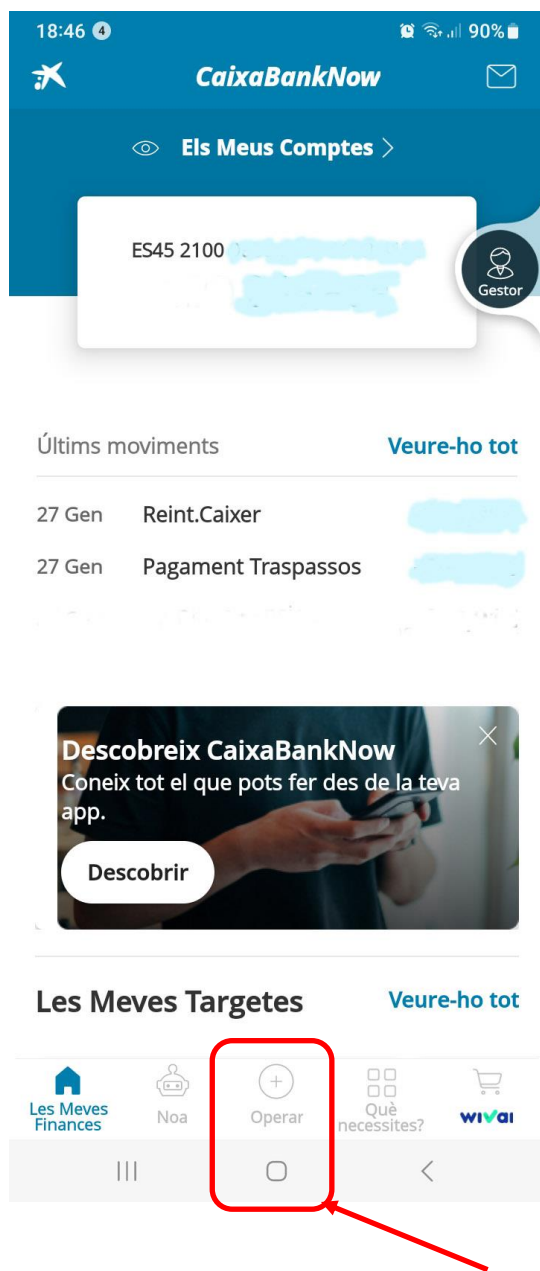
18:46 4 90%

CaixaBankNow

Els Meus Comptes >

ES45 2100 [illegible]

Gestor

Últims moviments Veure-ho tot

27 Gen Reint.Caixer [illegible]

27 Gen Pagament Traspassos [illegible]

Descobreix CaixaBankNow
Coneix tot el que pots fer des de la teva app.

Descobrir

Les Meves Targetes Veure-ho tot

Les Meves Finances Noa Operar Què necessites? wivai